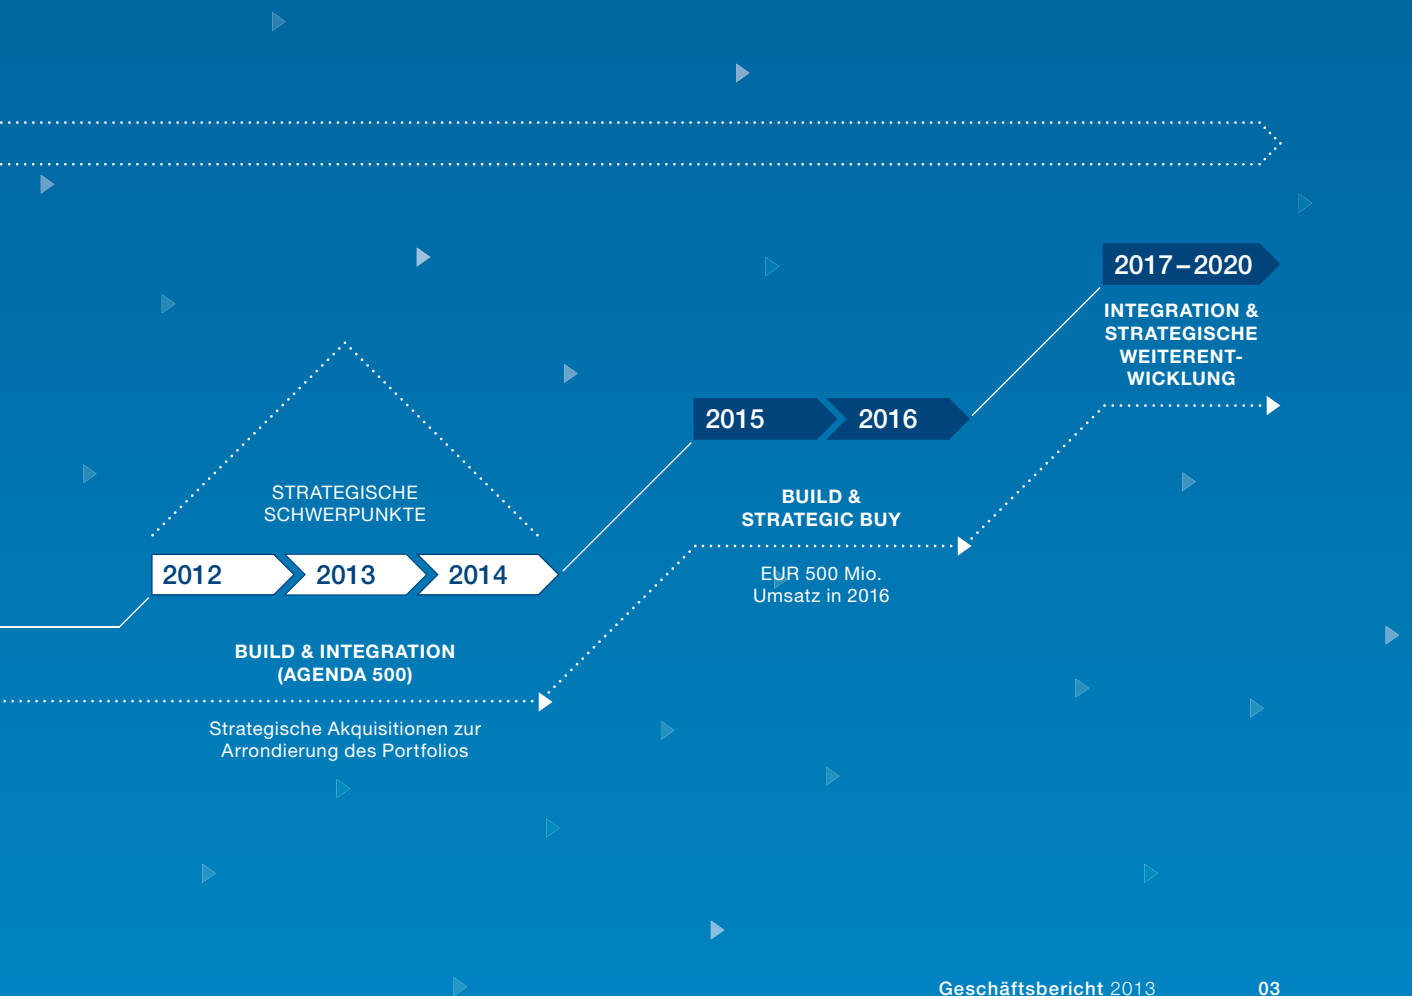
2017 – 2020

INTEGRATION & STRATEGISCHE WEITERENTWICKLUNG

2015

2016

STRATEGISCHE SCHWERPUNKTE

BUILD & STRATEGIC BUY

2012

2013

2014

EUR 500 Mio. Umsatz in 2016

BUILD & INTEGRATION (AGENDA 500)

Strategische Akquisitionen zur Arrondierung des Portfolios

Geschäftsbericht 2013

03